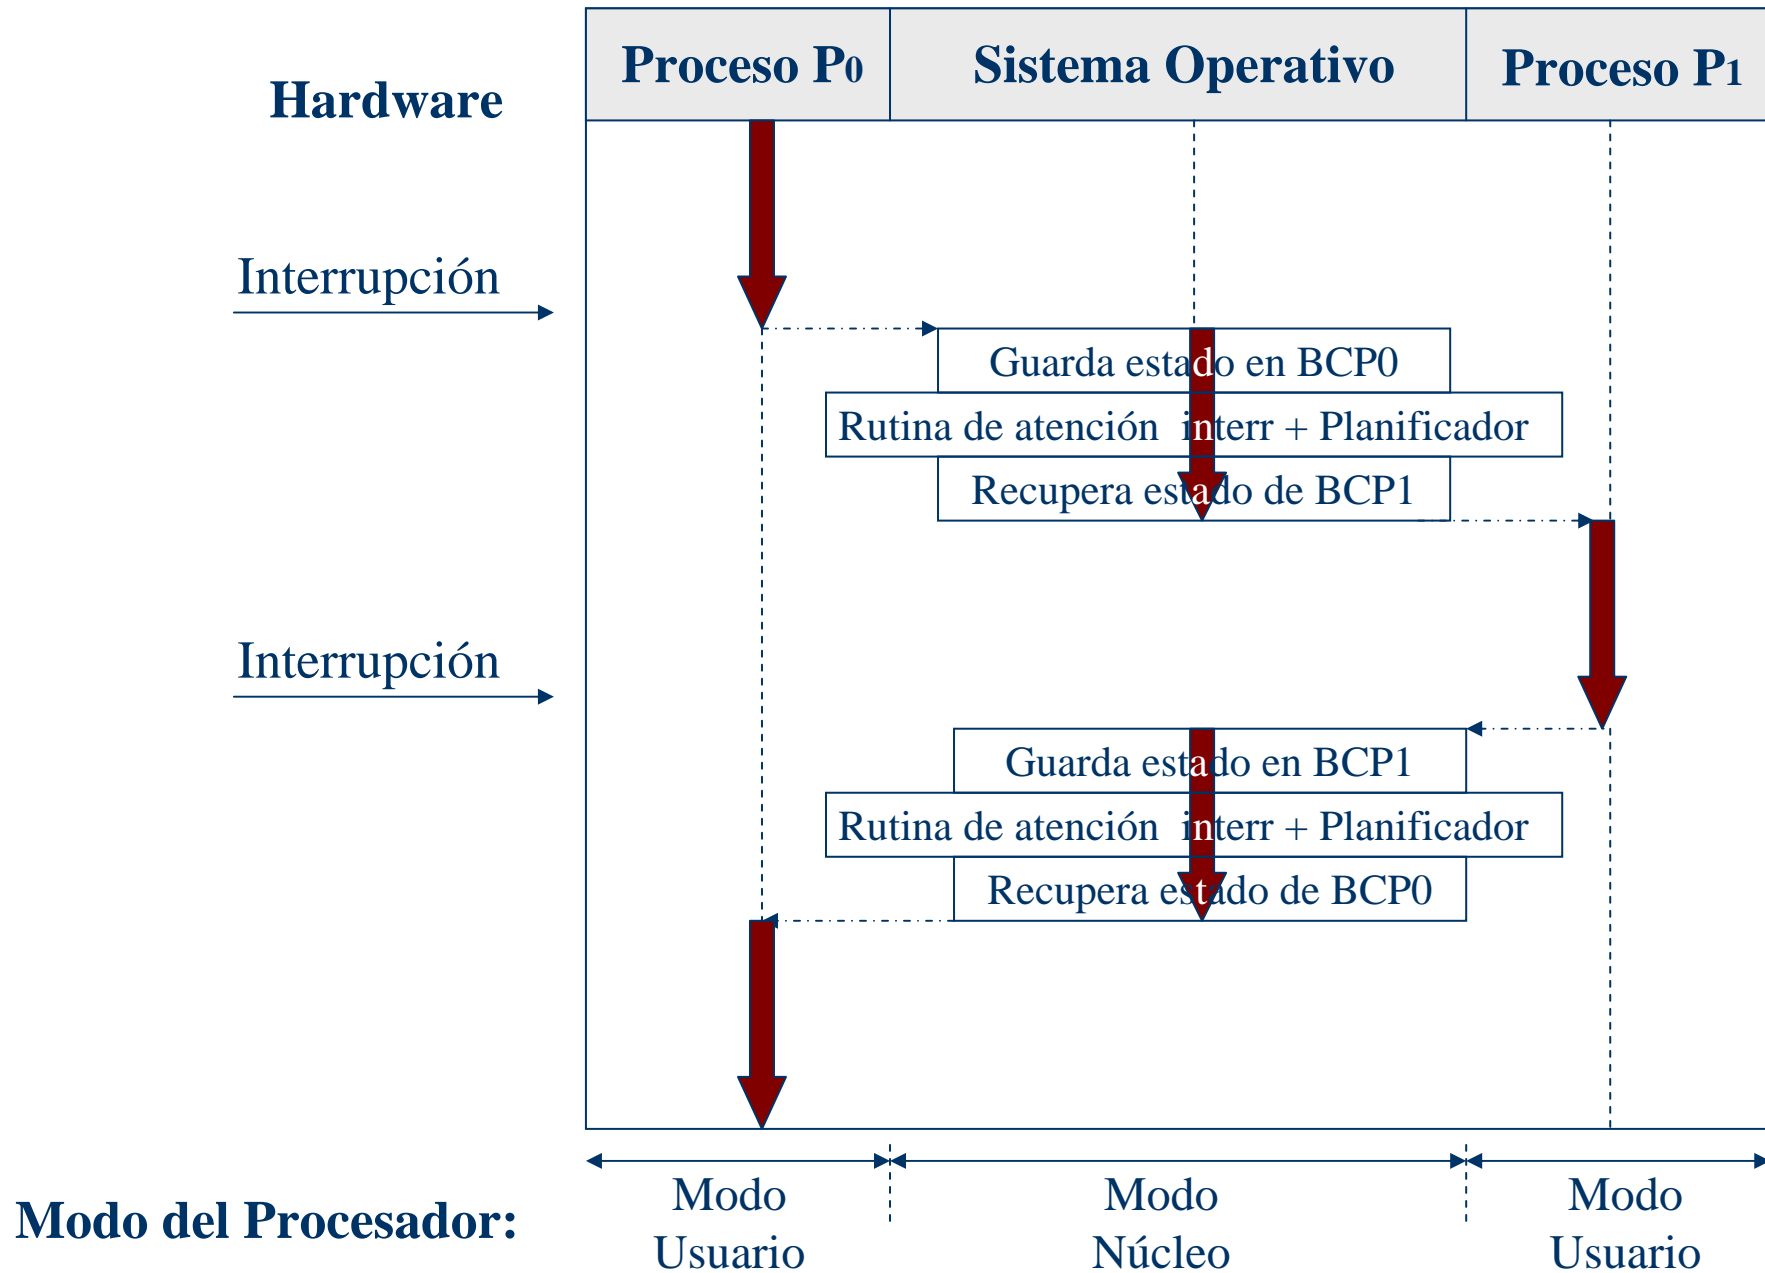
Hardware

| Proceso $P_0$ | Sistema Operativo | Proceso $P_1$ |
|---|---|---|

Interrupción

Guarda estado en BCP0
Rutina de atención interr + Planificador
Recupera estado de BCP1

Interrupción

Guarda estado en BCP1
Rutina de atención interr + Planificador
Recupera estado de BCP0

Modo del Procesador:

Modo Usuario

Modo Núcleo

Modo Usuario